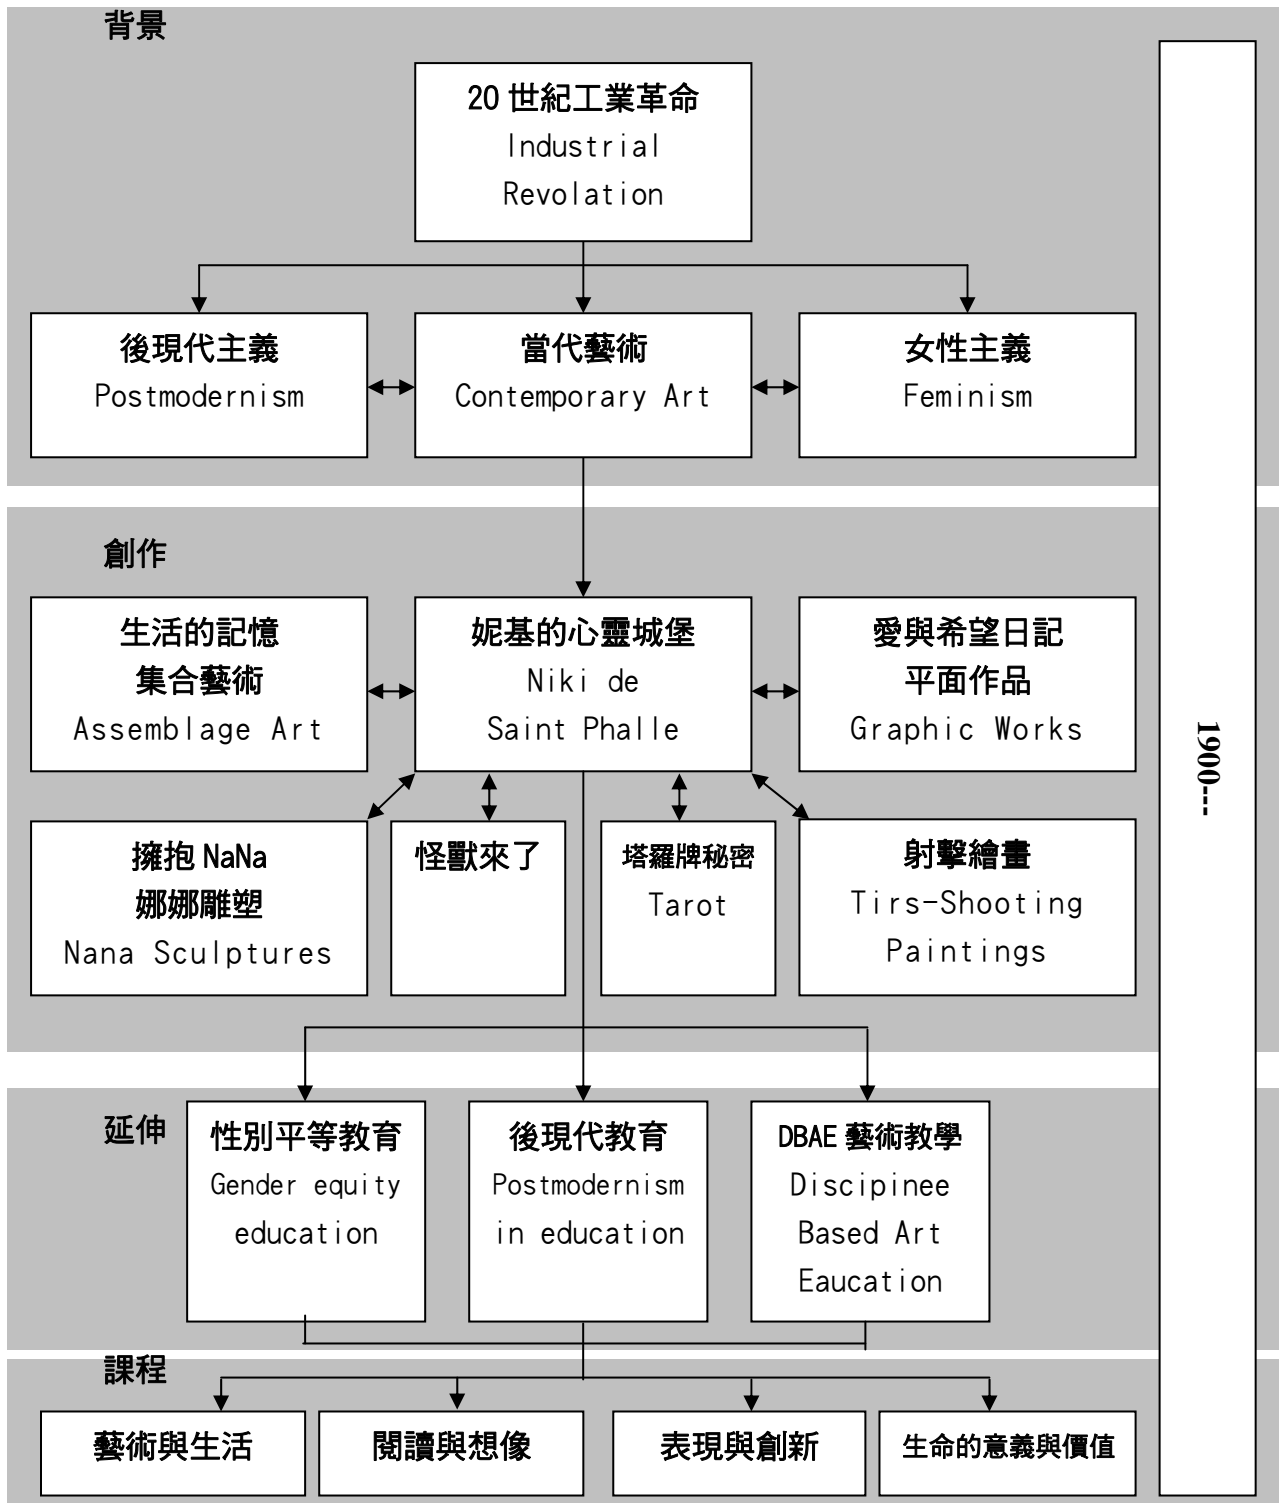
背景

20 世紀工業革命
Industrial Revolation

後現代主義
Postmodernism

當代藝術
Contemporary Art

女性主義
Feminism

創作

生活的記憶
集合藝術
Assemblage Art

妮基的心靈城堡
Niki de Saint Phalle

愛與希望日記
平面作品
Graphic Works

擁抱 NaNa
娜娜雕塑
Nana Sculptures

怪獸來了

塔羅牌秘密
Tarot

射擊繪畫
Tirs-Shooting Paintings

延伸

性別平等教育
Gender equity education

後現代教育
Postmodernism in education

DBAE 藝術教學
Discipinee Based Art Eaucation

課程

藝術與生活

閱讀與想像

表現與創新

生命的意義與價值

1900---